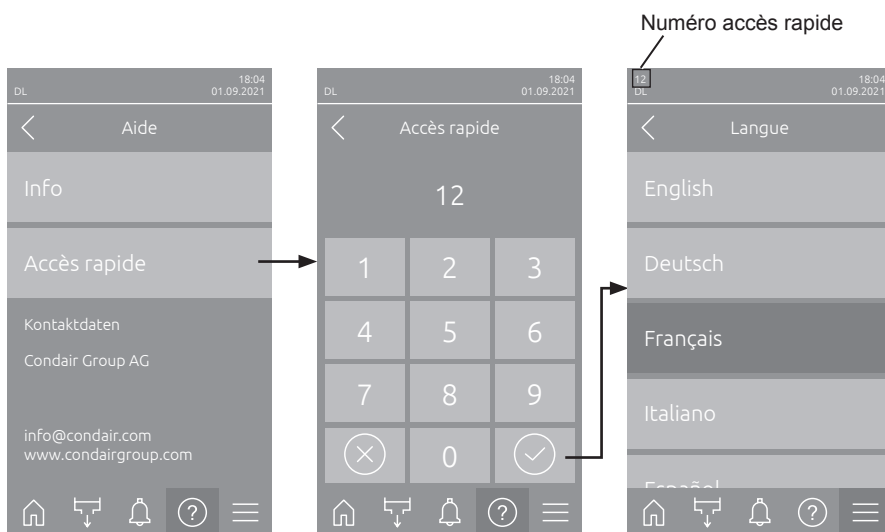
Numéro accès rapide

DL
18:04
01.09.2021

Aide

Info

Accès rapide

Kontaktdaten

Condair Group AG

info@condair.com
www.condairgroup.com

DL
18:04
01.09.2021

Accès rapide

12

| 1 | 2 | 3 |
|---|---|---|
| 4 | 5 | 6 |
| 7 | 8 | 9 |
|  | 0 |  |

12
DL
18:04
01.09.2021

Langue

English

Deutsch

Français

Italiano

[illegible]